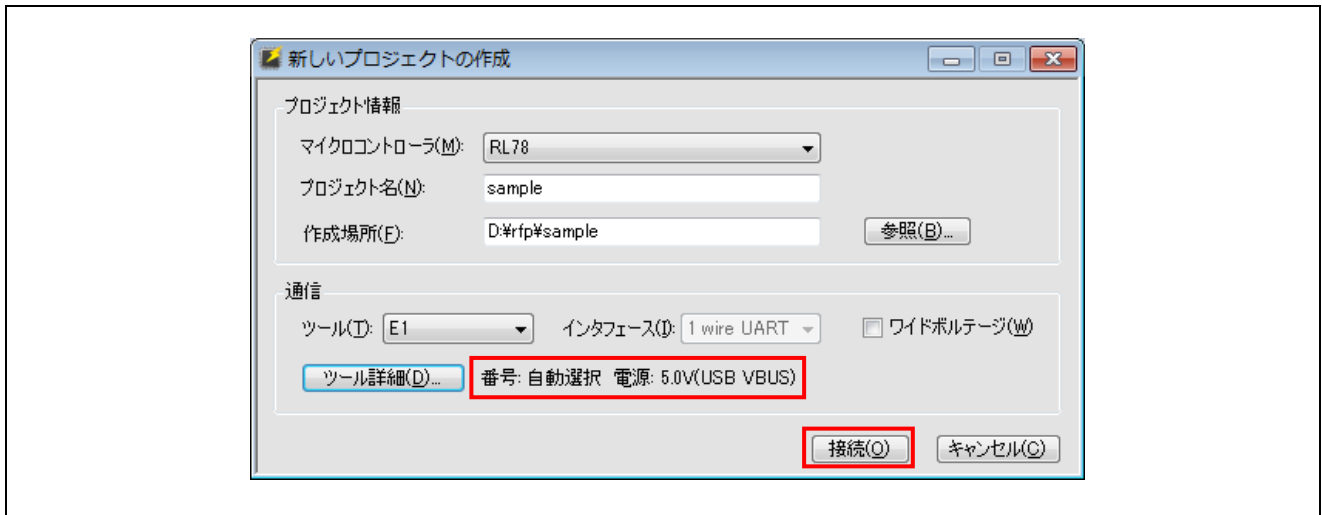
新しいプロジェクトの作成

プロジェクト情報

マイクロコントローラ(M): RL78

プロジェクト名(N): sample

作成場所(F): D:¥rfp¥sample

参照(B)...

通信

ツール(T): E1

インタフェース(I): 1 wire UART

ワイドボルテージ(W)

ツール詳細(D)...

番号: 自動選択 電源: 5.0V(USB VBUS)

接続(O)

キャンセル(C)